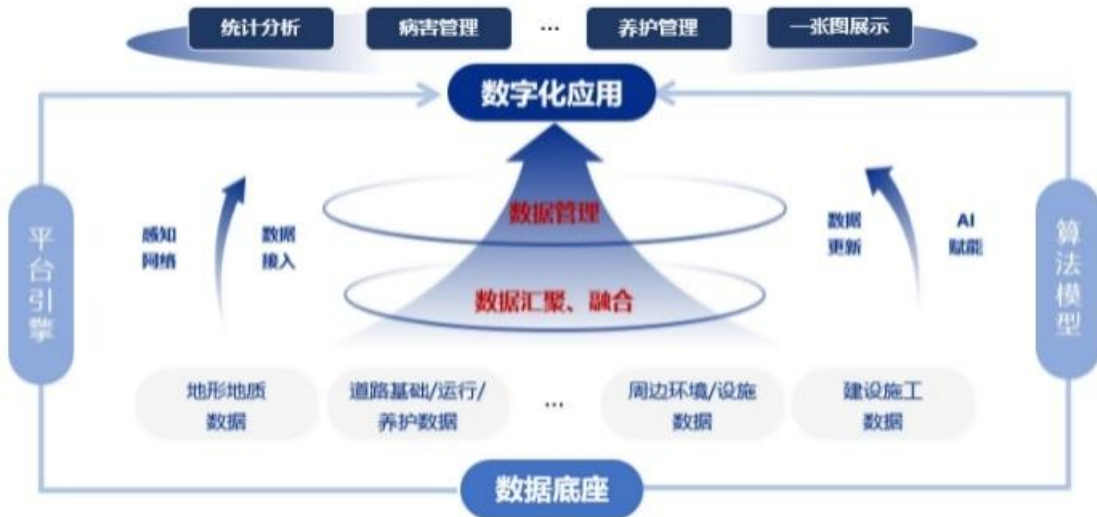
统计分析 病害管理 … 养护管理 一张图展示

数字化应用

平台引擎

感知网络

数据接入

数据管理

数据汇聚、融合

数据更新

AI赋能

算法模型

地形地质数据

道路基础/运行/养护数据

…

周边环境/设施数据

建设施工数据

数据底座